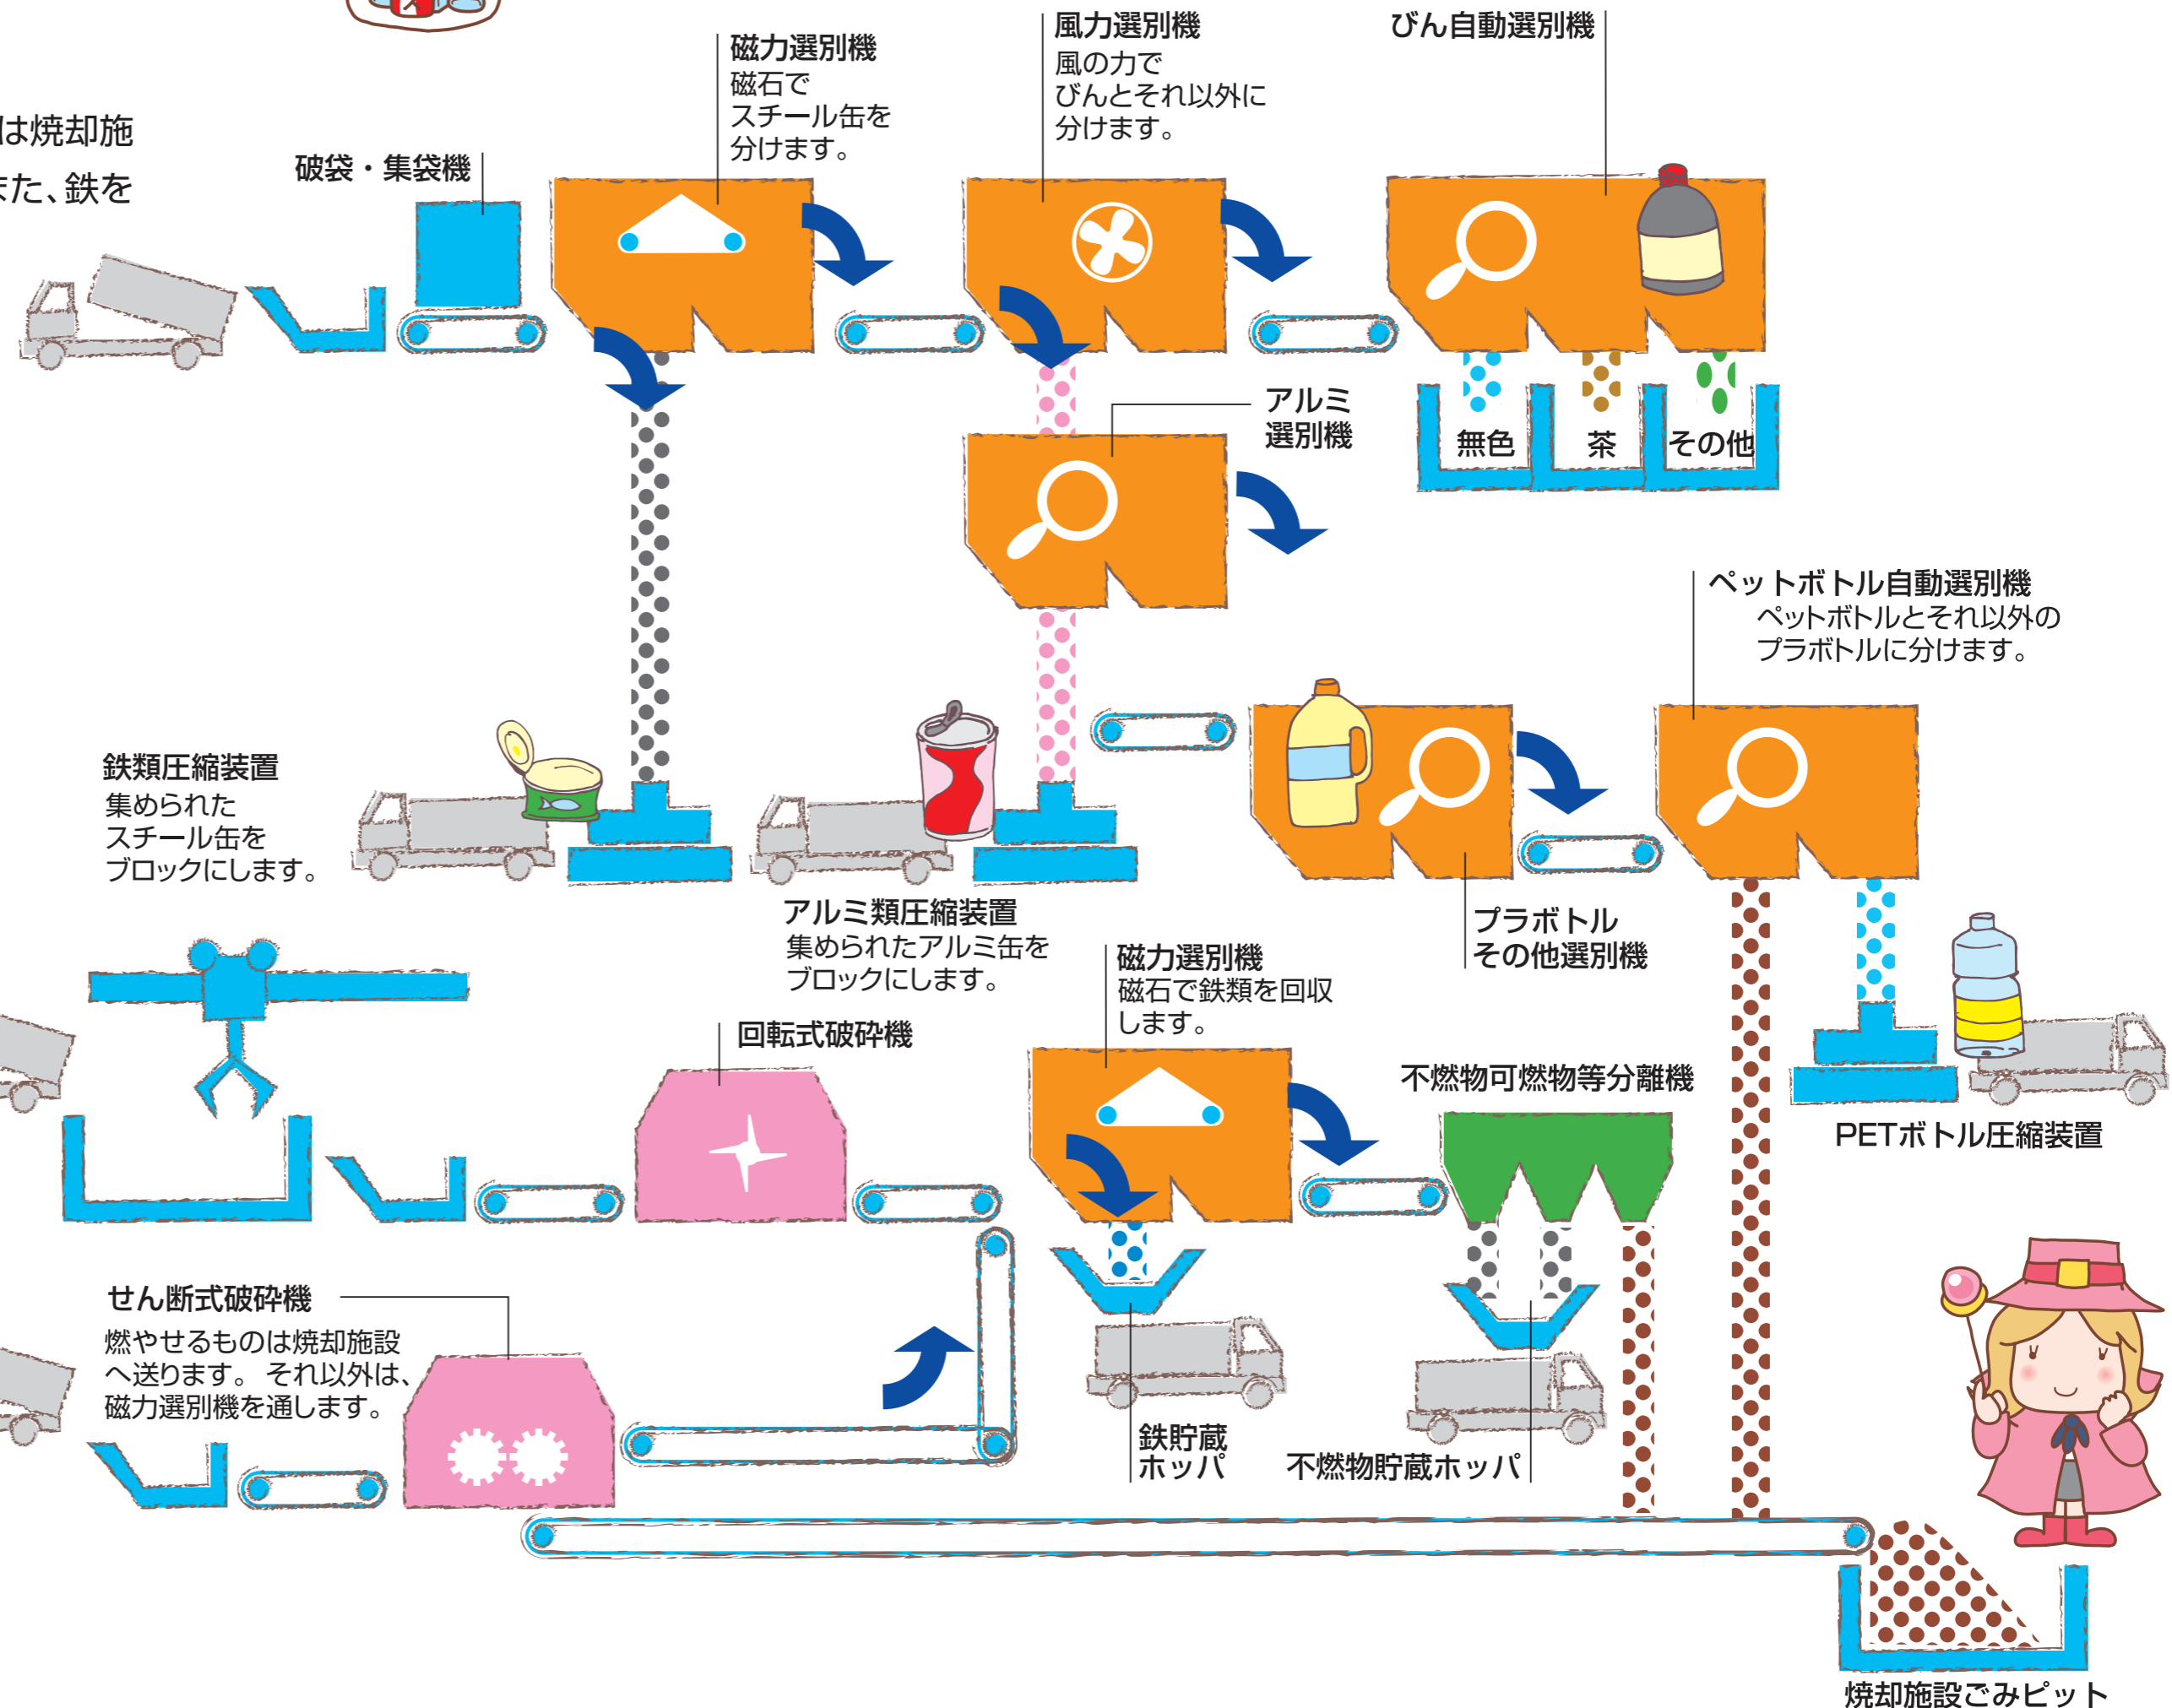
は焼却施
また、鉄を

破袋・集袋機

磁力選別機
磁石で
スチール缶を
分けます。

風力選別機
風の力で
びんとそれ以外に
分けます。

びん自動選別機

無色
茶
その他

アルミ
選別機

ペットボトル自動選別機
ペットボトルとそれ以外の
プラボトルに分けます。

鉄類圧縮装置
集められた
スチール缶を
ブロックにします。

アルミ類圧縮装置
集められたアルミ缶を
ブロックにします。

プラボトル
その他選別機

磁力選別機
磁石で鉄類を回収
します。

回転式破砕機

不燃物可燃物等分離機

PETボトル圧縮装置

せん断式破砕機
燃やせるものは焼却施設へ送ります。 それ以外は、磁力選別機を通します。

鉄貯蔵
ホッパ

不燃物貯蔵ホッパ

焼却施設ごみピット